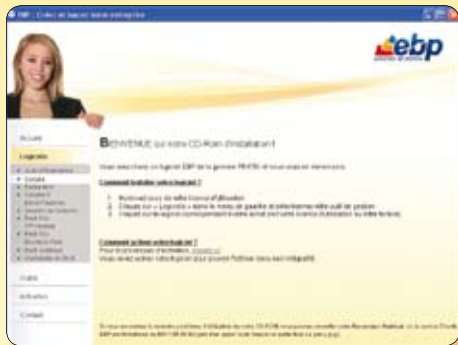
EBP : Créez et gérez votre entreprise

ebp

Accueil

Logiciels

Vidéo

Activation

Contact

BIENVENUE sur votre CD-Rom d'installation !

Comment installer votre logiciel ?

1.
2.
3.

Comment activer votre logiciel ?
Pour toute demande d'activation, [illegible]
Vous devez activer votre logiciel pour pouvoir l'utiliser dans son intégralité.

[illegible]